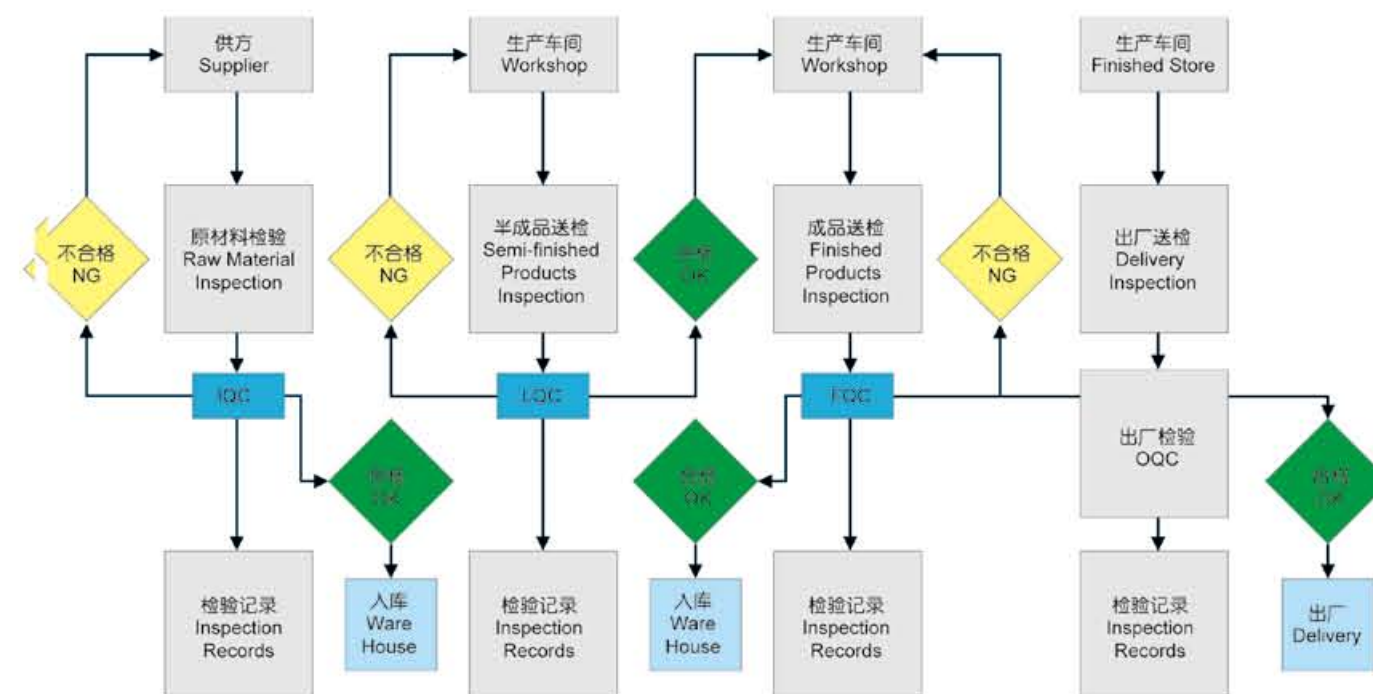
供方
Supplier

原材料检验
Raw Material Inspection

不合格
NG

IQC

合格
OK

检验记录
Inspection Records

入库
Ware House

生产车间
Workshop

半成品送检
Semi-finished Products Inspection

不合格
NG

LQC

合格
OK

检验记录
Inspection Records

生产车间
Workshop

成品送检
Finished Products Inspection

FQC

合格
OK

入库
Ware House

检验记录
Inspection Records

不合格
NG

生产车间
Finished Store

出厂送检
Delivery Inspection

出厂检验
OQC

合格
OK

检验记录
Inspection Records

出厂
Delivery